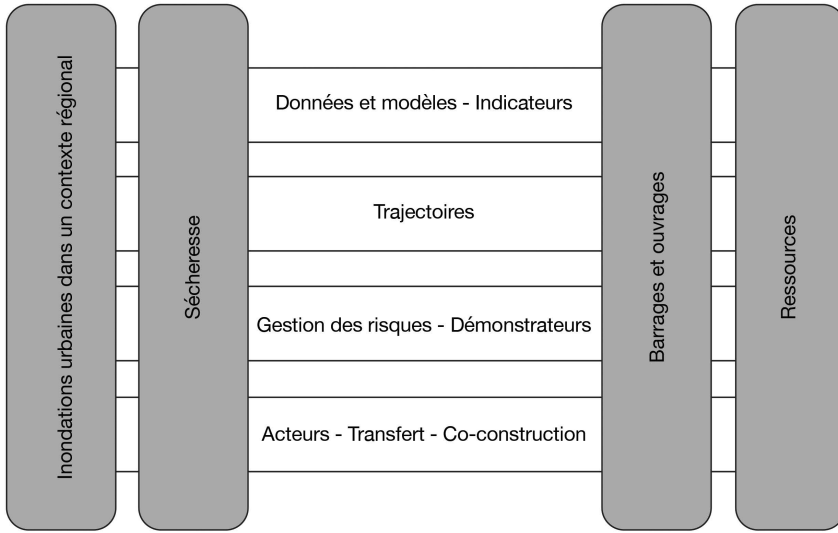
Inondations urbaines dans un contexte régional

Sécheresse

Données et modèles - Indicateurs

Trajectoires

Gestion des risques - Démonstrateurs

Acteurs - Transfert - Co-construction

Barrages et ouvrages

Ressources